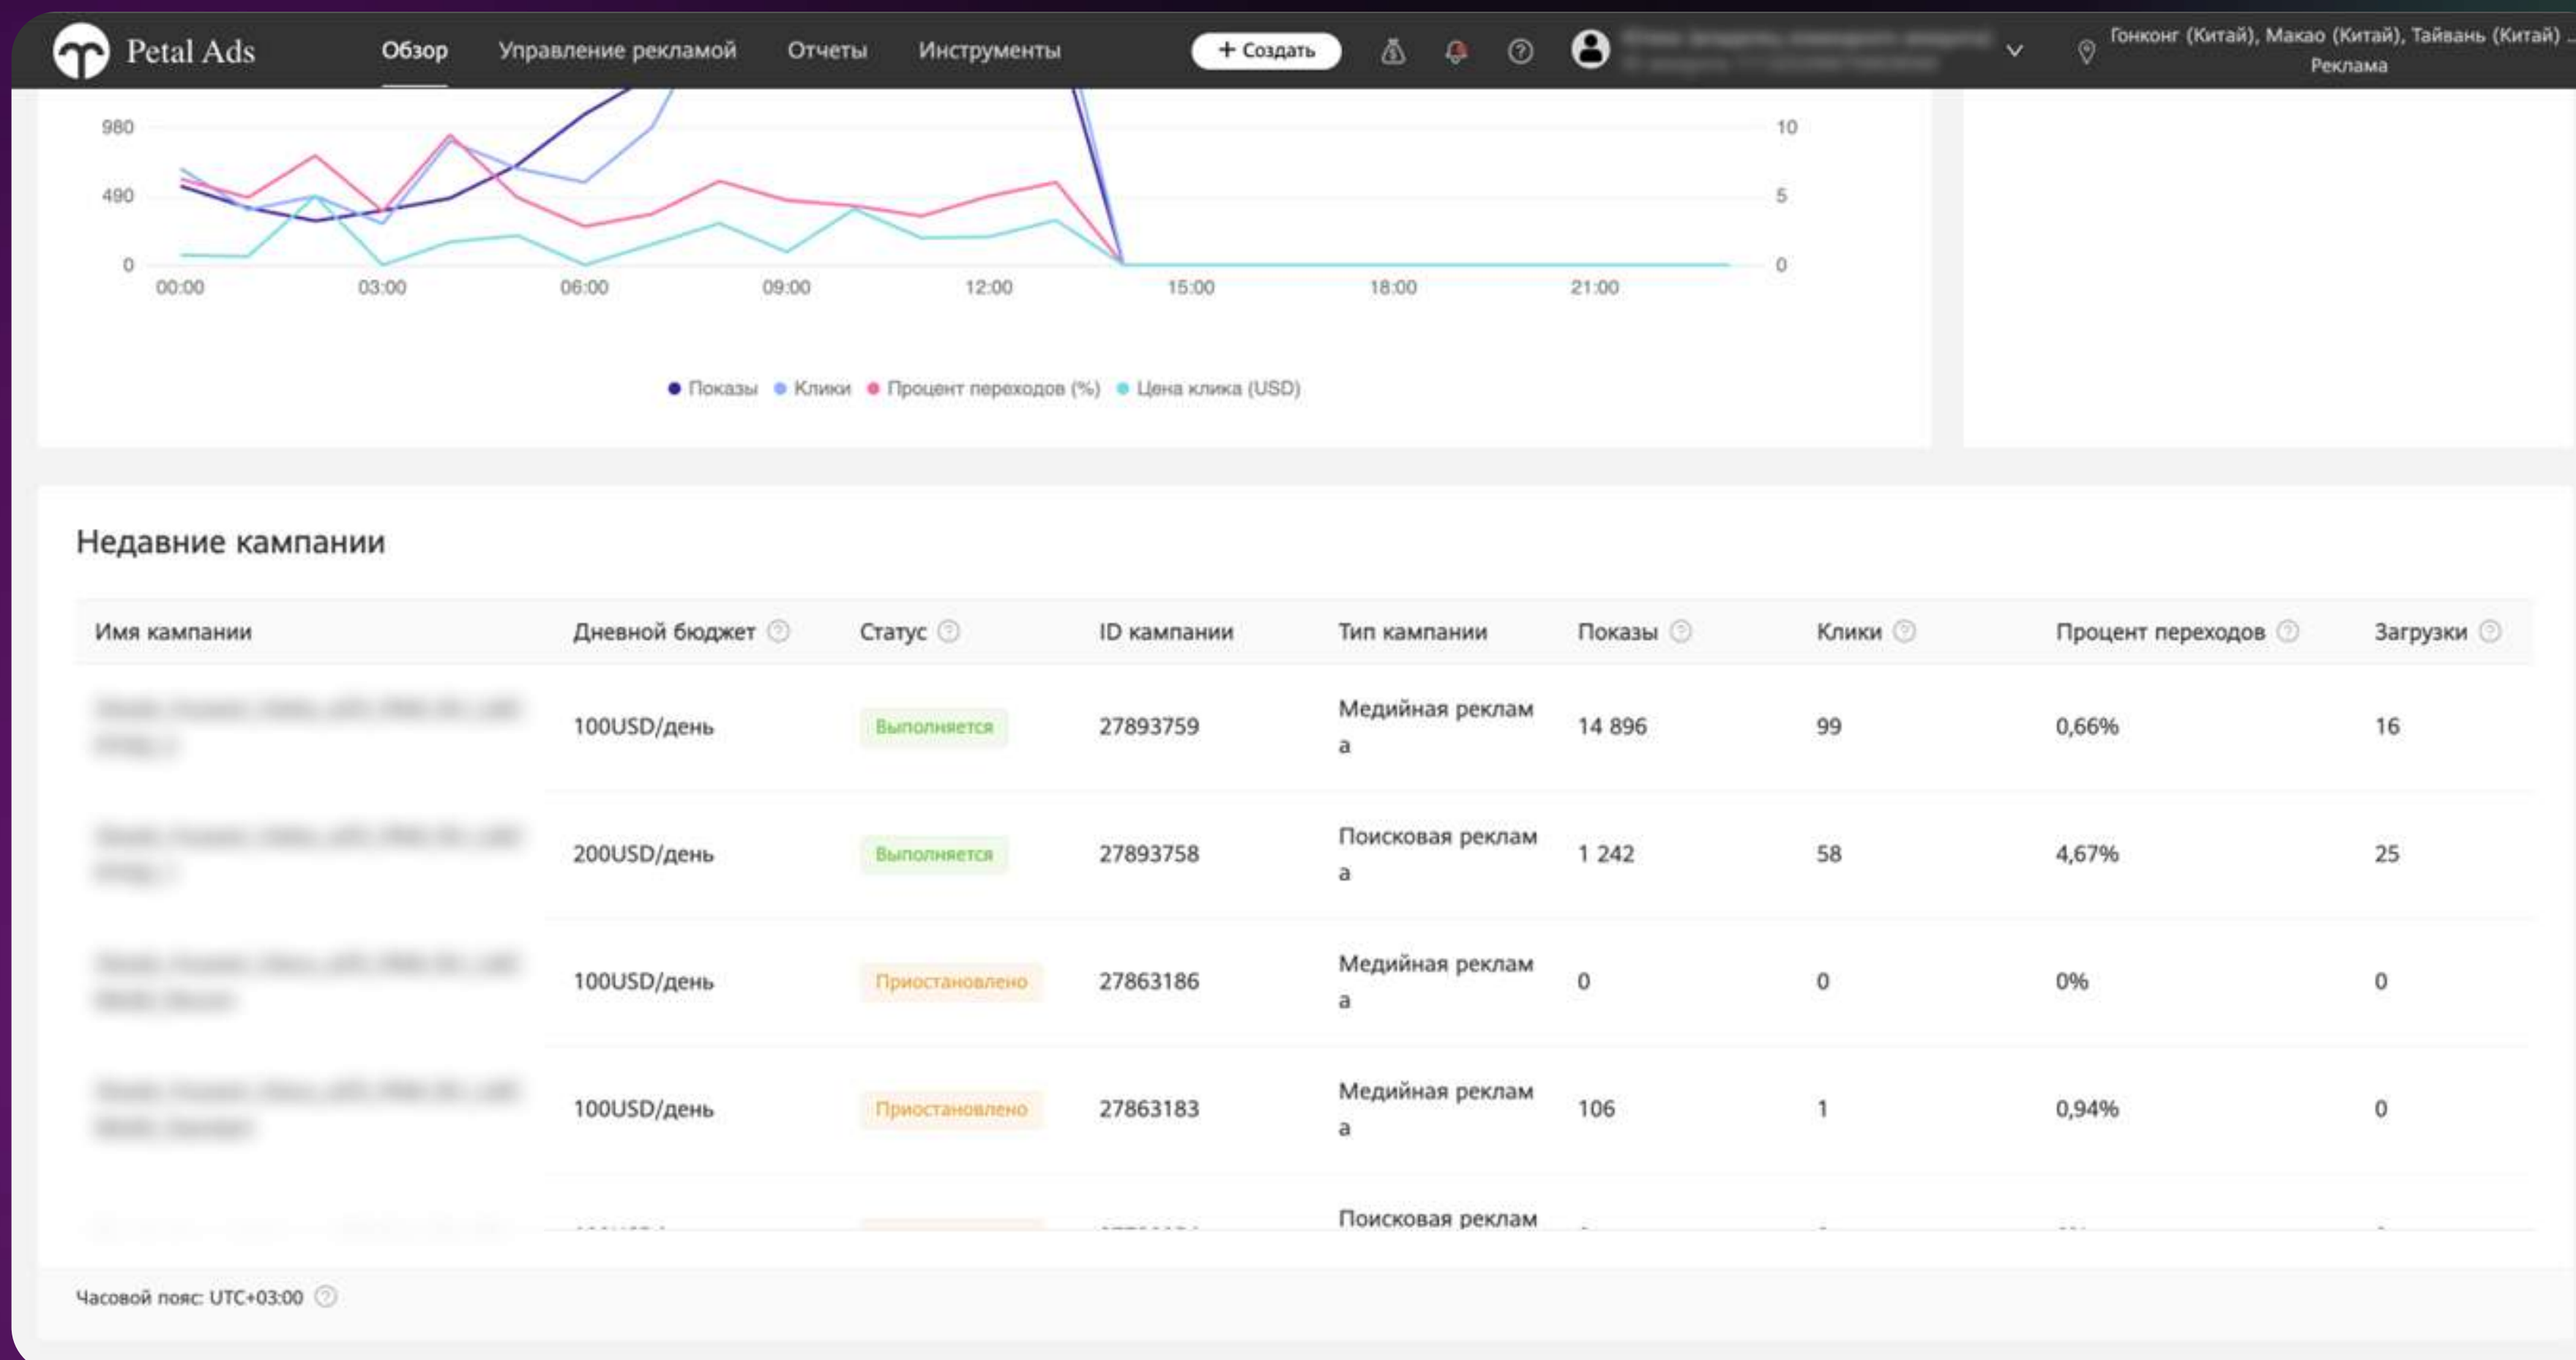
Petal Ads Обзор Управление рекламой Отчеты Инструменты + Создать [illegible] Гонконг (Китай), Макао (Китай), Тайвань (Китай) ... Реклама

980
490
0
10
5
0
00:00 03:00 06:00 09:00 12:00 15:00 18:00 21:00

● Показы ● Клики ● Процент переходов (%) ● Цена клика (USD)

Недавние кампании

| Имя кампании | Дневной бюджет | Статус | ID кампании | Тип кампании | Показы | Клики | Процент переходов | Загрузки |
|---|---|---|---|---|---|---|---|---|
| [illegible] | 100USD/день | Выполняется | 27893759 | Медийная реклама | 14 896 | 99 | 0,66% | 16 |
| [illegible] | 200USD/день | Выполняется | 27893758 | Поисковая реклама | 1 242 | 58 | 4,67% | 25 |
| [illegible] | 100USD/день | Приостановлено | 27863186 | Медийная реклама | 0 | 0 | 0% | 0 |
| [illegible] | 100USD/день | Приостановлено | 27863183 | Медийная реклама | 106 | 1 | 0,94% | 0 |
| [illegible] | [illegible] | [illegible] | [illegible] | Поисковая реклам | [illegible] | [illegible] | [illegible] | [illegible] |

Часовой пояс: UTC+03:00